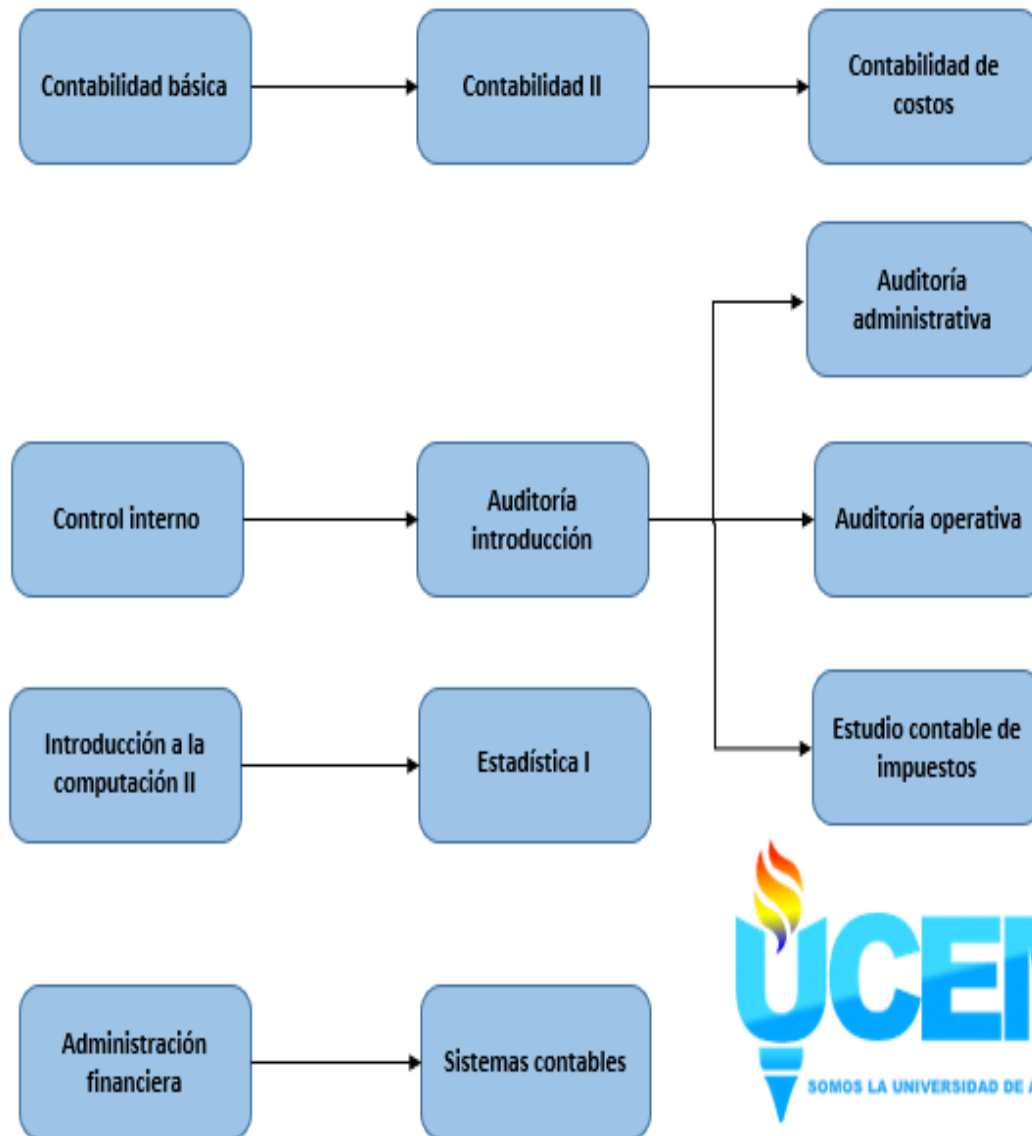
Contabilidad básica

Contabilidad II

Contabilidad de costos

Auditoría administrativa

Control interno

Auditoría introducción

Auditoría operativa

Introducción a la computación II

Estadística I

Estudio contable de impuestos

UCEM

SOMOS LA UNIVERSIDAD DE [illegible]

Administración financiera

Sistemas contables